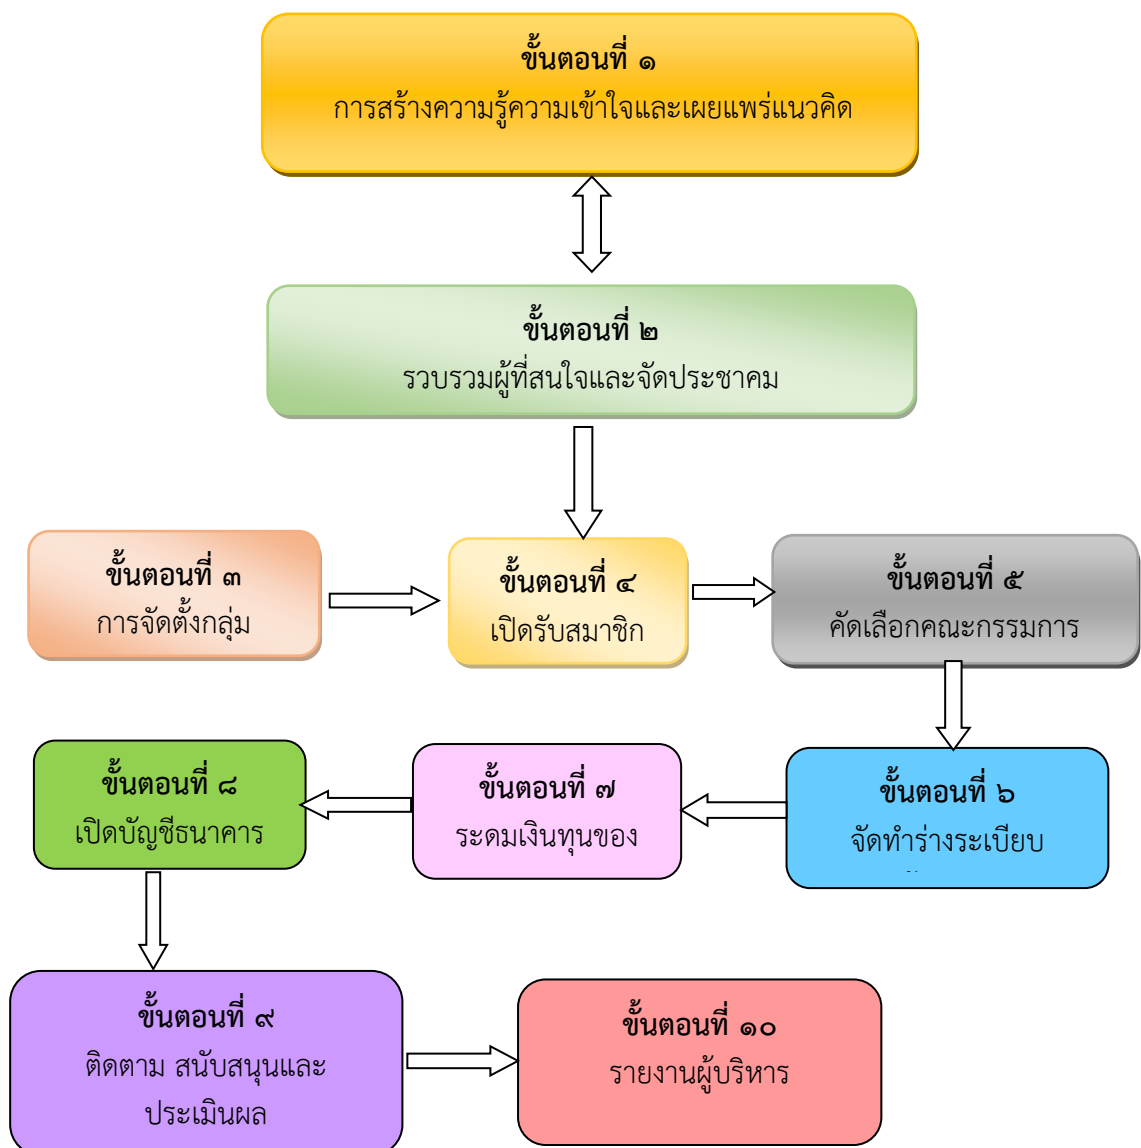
ขั้นตอนที่ ๑
การสร้างความรู้ความเข้าใจและเผยแพร่แนวคิด

ขั้นตอนที่ ๒
รวบรวมผู้ที่สนใจและจัดประชาคม

ขั้นตอนที่ ๓
การจัดตั้งกลุ่ม

ขั้นตอนที่ ๔
เปิดรับสมาชิก

ขั้นตอนที่ ๕
คัดเลือกคณะกรรมการ

ขั้นตอนที่ ๖
จัดทำร่างระเบียบ
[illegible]

ขั้นตอนที่ ๗
ระดมเงินทุนของ

ขั้นตอนที่ ๘
เปิดบัญชีธนาคาร

ขั้นตอนที่ ๙
ติดตาม สนับสนุนและประเมินผล

ขั้นตอนที่ ๑๐
รายงานผู้บริหาร